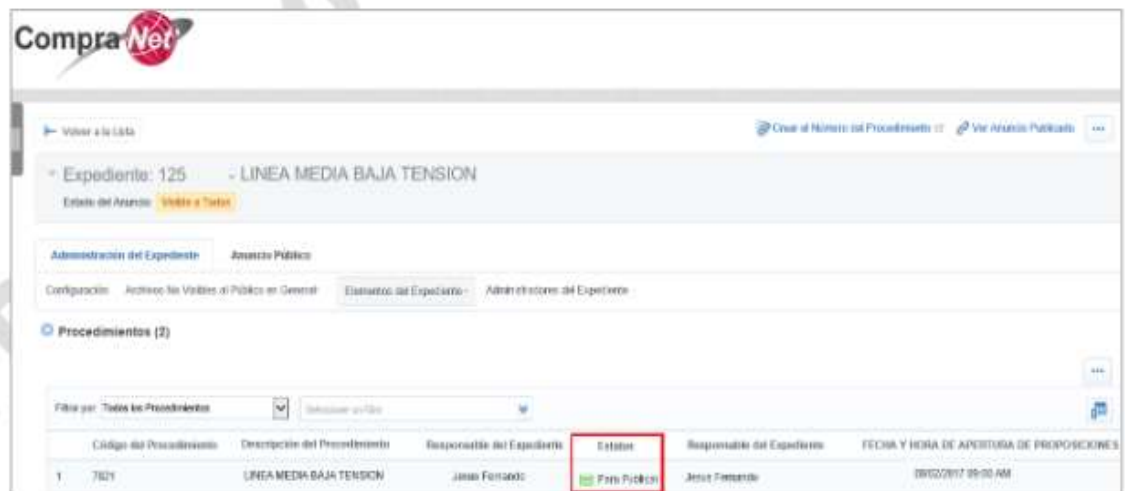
CompraNet

Volver a la Lista

Crear el Número del Procedimiento | Ver Anuncio Publicado ...

Expediente: 125 - LINEA MEDIA BAJA TENSION

Estado del Anuncio: Visible a Todos

Administración del Expediente | Anuncio Público

Configuración | Archivos No Visibles al Público en General | Elementos del Expediente | Administradores del Expediente

Procedimientos (2)

Filtrar por: Todos los Procedimientos | Seleccionar un filtro

| | Código del Procedimiento | Descripción del Procedimiento | Responsable del Expediente | Estatus | Responsable del Expediente | FECHA Y HORA DE APERTURA DE PROPOSICIONES |
|---|---|---|---|---|---|---|
| 1 | 7821 | LINEA MEDIA BAJA TENSION | Jesus Fernando | Para Publicar | Jesus Fernando | 09/02/2017 09:00 AM |